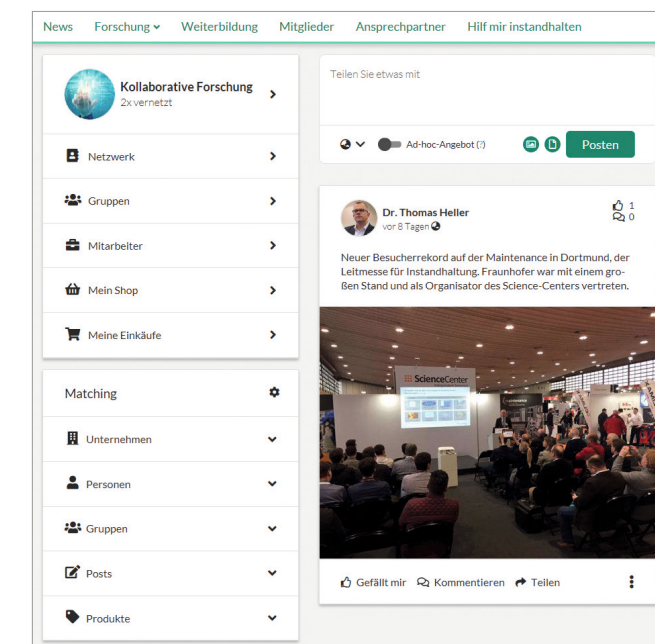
News Forschung Weiterbildung Mitglieder Ansprechpartner Hilf mir instandhalten

Kollaborative Forschung
2x vernetzt

Netzwerk

Gruppen

Mitarbeiter

Mein Shop

Meine Einkäufe

Matching

Unternehmen

Personen

Gruppen

Posts

Produkte

Teilen Sie etwas mit

Ad-hoc-Angebot (?)

Posten

Dr. Thomas Heller
vor 8 Tagen

1
0

Neuer Besucherrekord auf der Maintenance in Dortmund, der Leitmesse für Instandhaltung. Fraunhofer war mit einem großen Stand und als Organisator des Science-Centers vertreten.

ScienceCenter

Gefällt mir Kommentieren Teilen